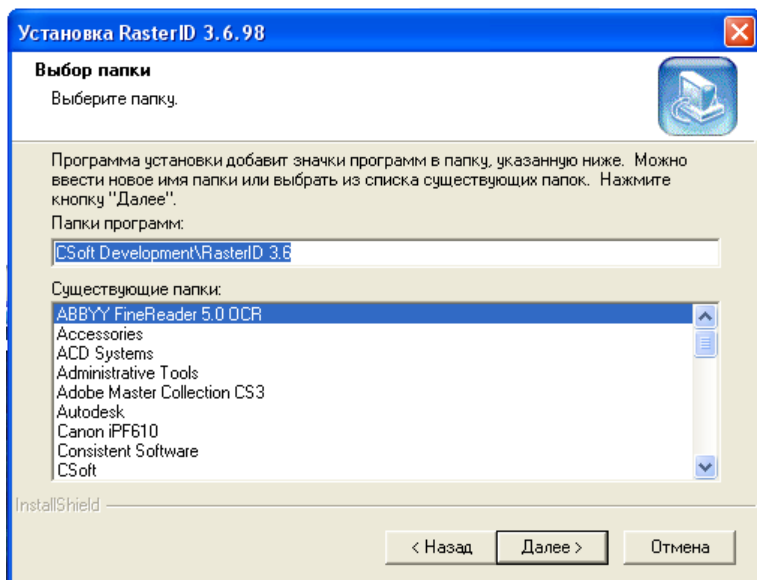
Установка RasterID 3.6.98

Выбор папки

Выберите папку.

Программа установки добавит значки программ в папку, указанную ниже. Можно ввести новое имя папки или выбрать из списка существующих папок. Нажмите кнопку "Далее".

Папки программ:

CSoft Development\RasterID 3.6

Существующие папки:

ABBYY FineReader 5.0 OCR
Accessories
ACD Systems
Administrative Tools
Adobe Master Collection CS3
Autodesk
Canon iPF610
Consistent Software
CSoft

InstallShield

< Назад
Далее >
Отмена